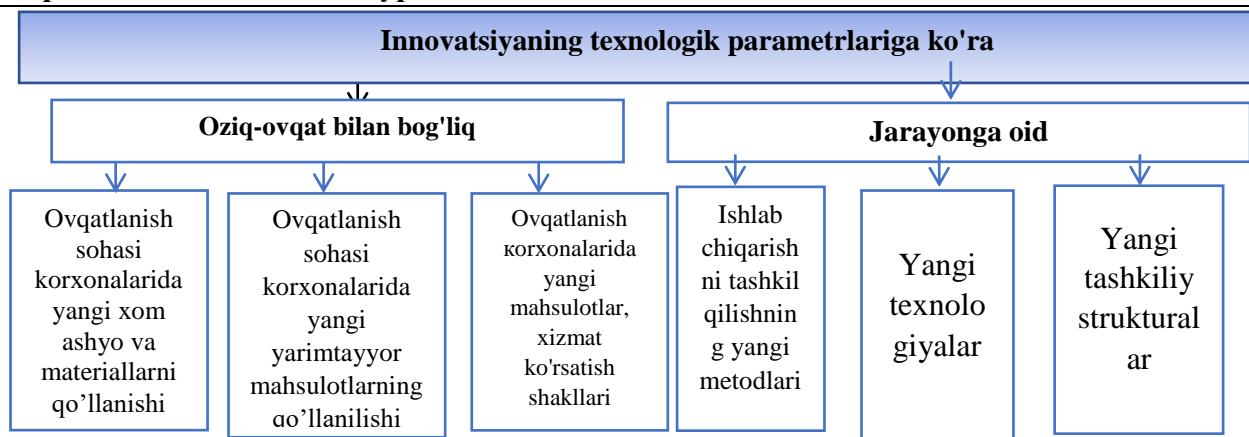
Innovatsiyaning texnologik parametrlariga ko'ra

Oziq-ovqat bilan bog'liq

Jarayonga oid

Ovqatlanish sohasi korxonalarida yangi xom ashyo va materiallarni qo'llanishi

Ovqatlanish sohasi korxonalarida yangi yarimtayyor mahsulotlarning qo'llanilishi

Ovqatlanish korxonalarida yangi mahsulotlar, xizmat ko'rsatish shakllari

Ishlab chiqarishni tashkil qilishning yangi metodlari

Yangi texnologiyalar

Yangi tashkiliy strukturalar